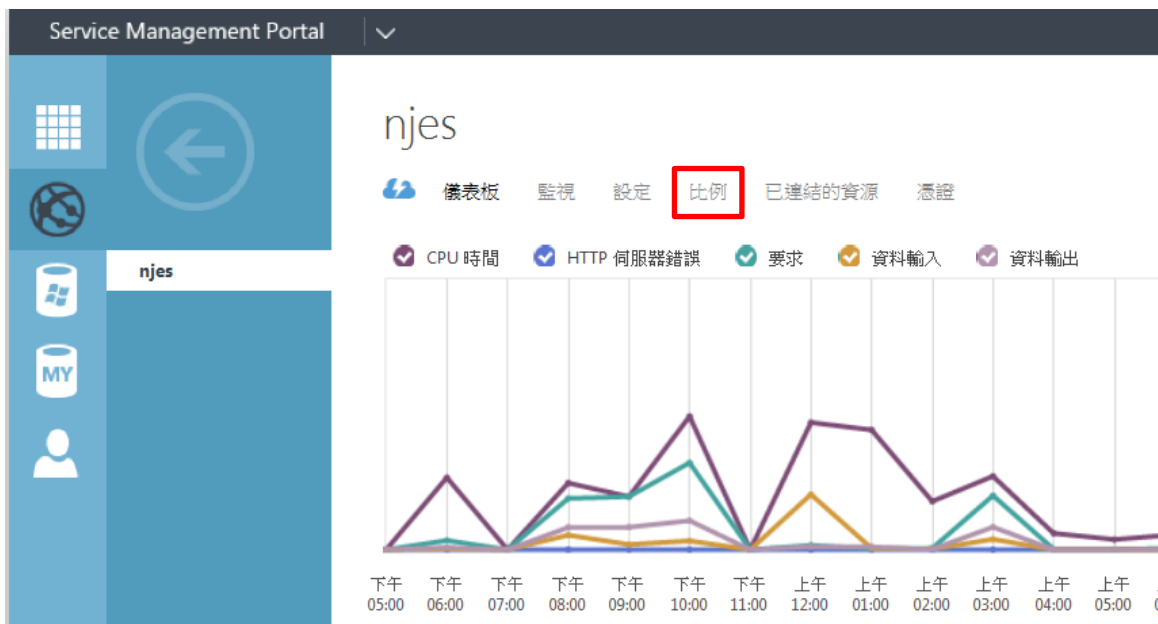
Service Management Portal

MY

njes

njes

儀表板 監視 設定 比例 已連結的資源 憑證

CPU 時間 HTTP 伺服器錯誤 要求 資料輸入 資料輸出

下午 05:00 下午 06:00 下午 07:00 下午 08:00 下午 09:00 下午 10:00 下午 11:00 上午 12:00 上午 01:00 上午 02:00 上午 03:00 上午 04:00 上午 05:00